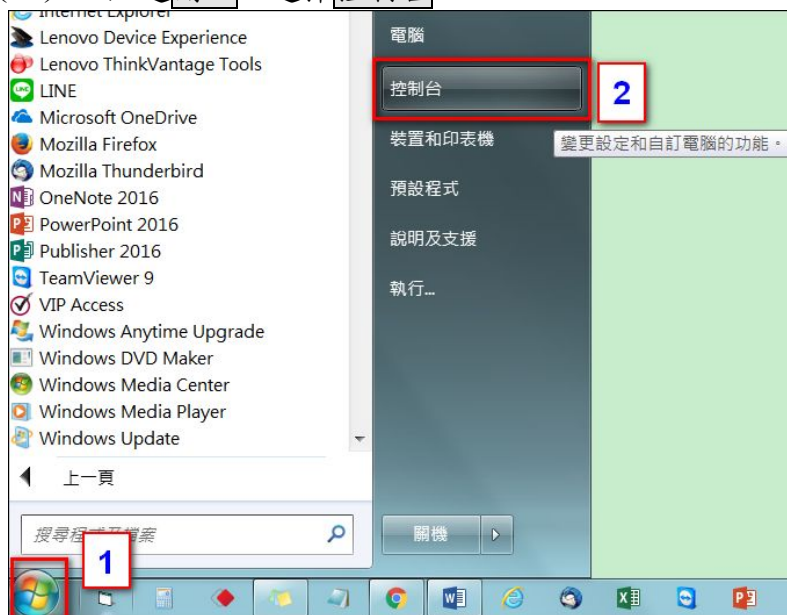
Internet Explorer
Lenovo Device Experience
Lenovo ThinkVantage Tools
LINE
Microsoft OneDrive
Mozilla Firefox
Mozilla Thunderbird
OneNote 2016
PowerPoint 2016
Publisher 2016
TeamViewer 9
VIP Access
Windows Anytime Upgrade
Windows DVD Maker
Windows Media Center
Windows Media Player
Windows Update

上一頁

搜尋程式及檔案

電腦
控制台
2
裝置和印表機
變更設定和自訂電腦的功能。
預設程式
說明及支援
執行...

關機

1